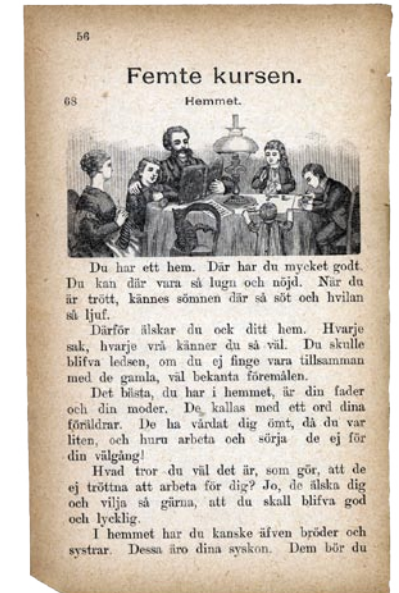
56

Femte kursen.

68 Hemmet.

Du har ett hem. Där har du mycket godt. Du kan där vara så lugn och nöjd. När du är trött, kännes sömnen där så söt och hvilan så ljuf.

Därför älskar du ock ditt hem. Hvarje sak, hvarje vrå känner du så väl. Du skulle blifva ledsen, om du ej finge vara tillsamman med de gamla, väl bekanta föremålen.

Det bästa, du har i hemmet, är din fader och din moder. De kallas med ett ord dina föräldrar. De ha vårdat dig ömt, då du var liten, och huru arbeta och sörja de ej för din välgång!

Hvad tror du väl det är, som gör, att de ej tröttna att arbeta för dig? Jo, de älska dig och vilja så gärna, att du skall blifva god och lycklig.

I hemmet har du kanske äfven bröder och systrar. Dessa äro dina syskon. Dem bör du